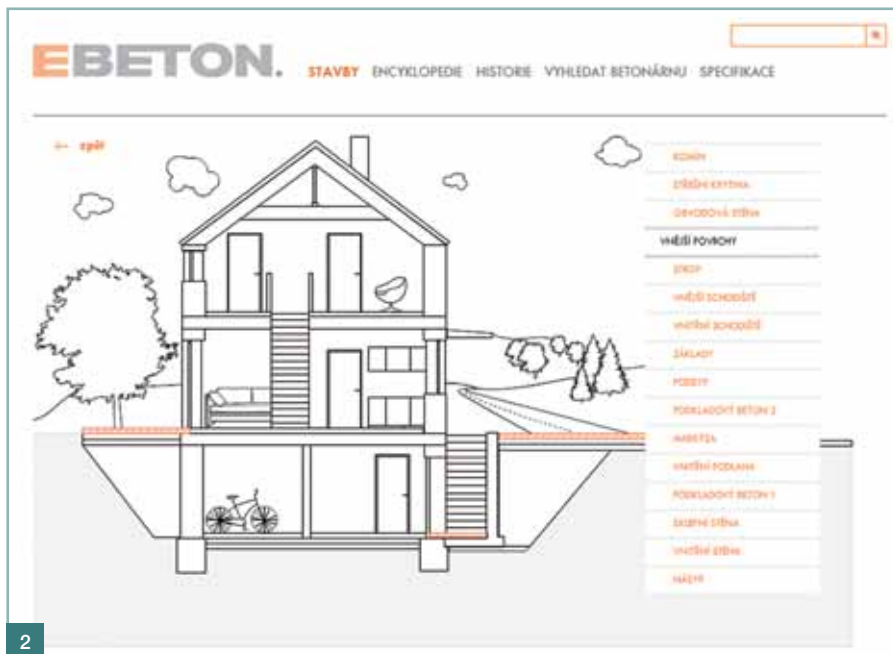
EBETON. STAVBY ENCYKLOPEDIE HISTORIE VYHLEDAT BETONÁRNU SPECIFIKACE

← zpět

KOMÍN
STŘEŠNÍ KRYTINA
OBVODOVÁ STĚNA
VNĚJŠÍ POVRCHY
STROP
VNĚJŠÍ SCHODIŠTĚ
VNITŘNÍ SCHODIŠTĚ
ZÁKLADY
PODSYP
PODKLADOVÝ BETON 2
IMBETZA
VNITŘNÍ PODLAHA
PODKLADOVÝ BETON 1
SKLEPNÍ STĚNA
VNITŘNÍ STĚNA
NÁSYP

2